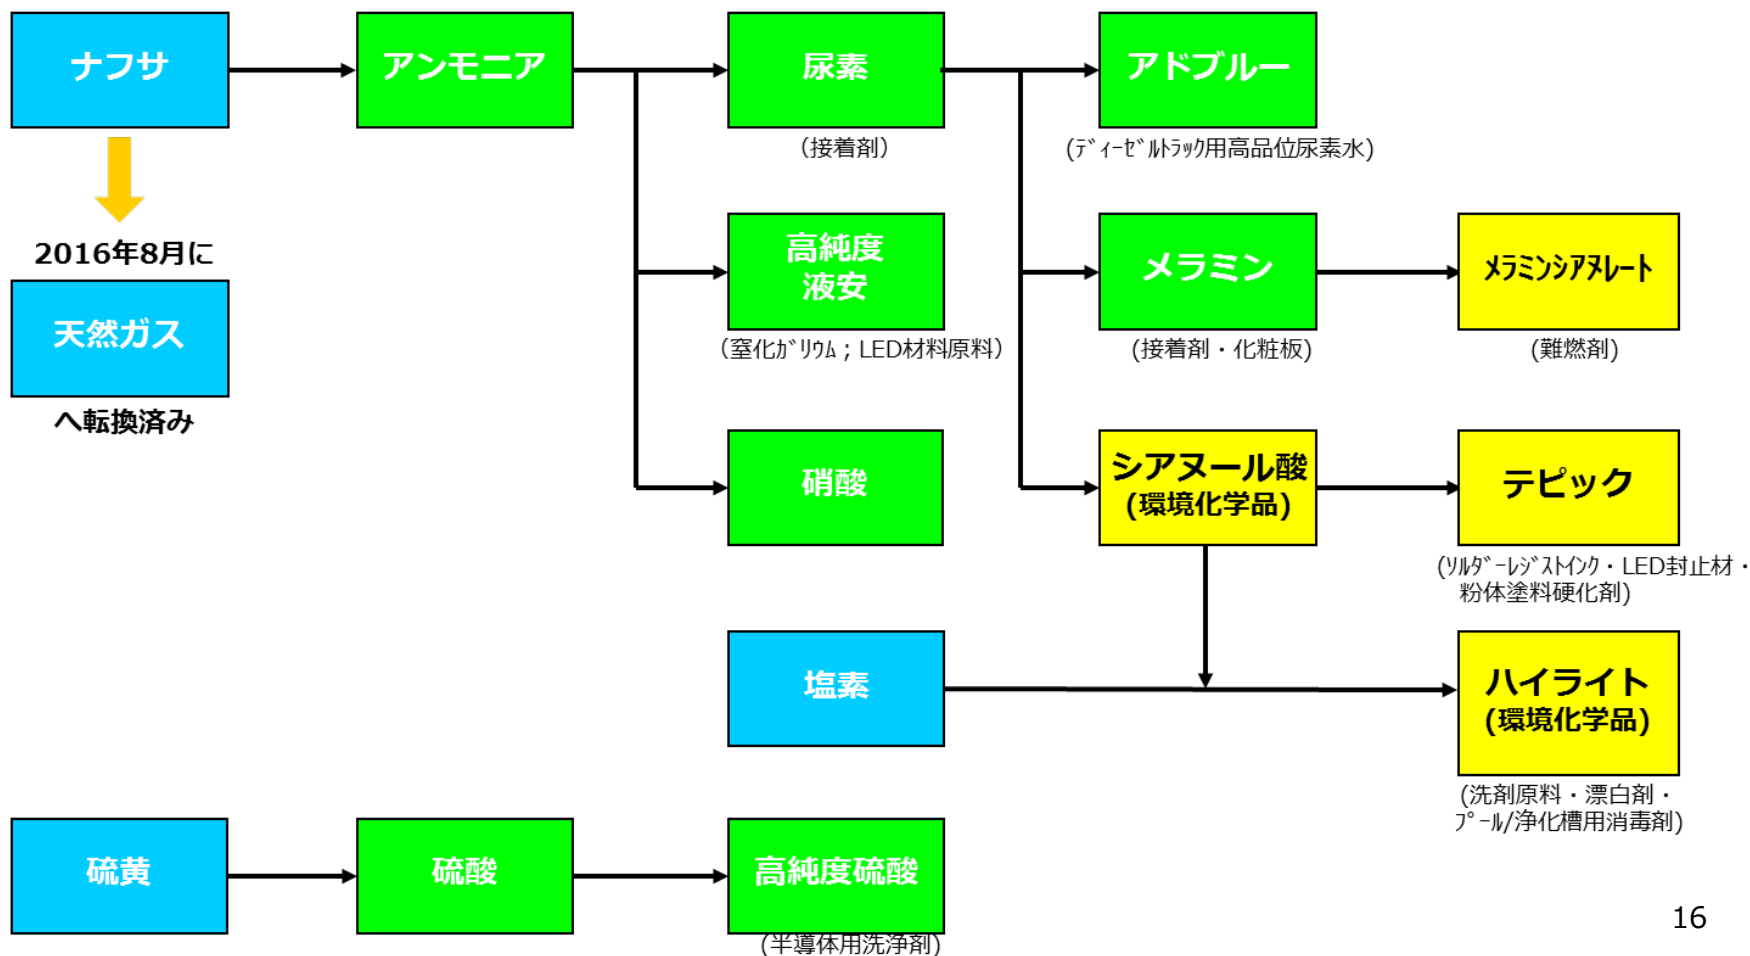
ナフサ

2016年8月に

天然ガス

へ転換済み

アンモニア

尿素

(接着剤)

アドブルー

(ディーゼルトラック用高品位尿素水)

高純度液安

(窒化ガリウム；LED材料原料)

メラミン

(接着剤・化粧板)

メラミンシアヌレート

(難燃剤)

硝酸

シアヌール酸(環境化学品)

テピック

(ソルダーレジストインク・LED封止材・粉体塗料硬化剤)

塩素

ハイライト(環境化学品)

(洗剤原料・漂白剤・プール/浄化槽用消毒剤)

硫黄

硫酸

高純度硫酸

(半導体用洗浄剤)

16